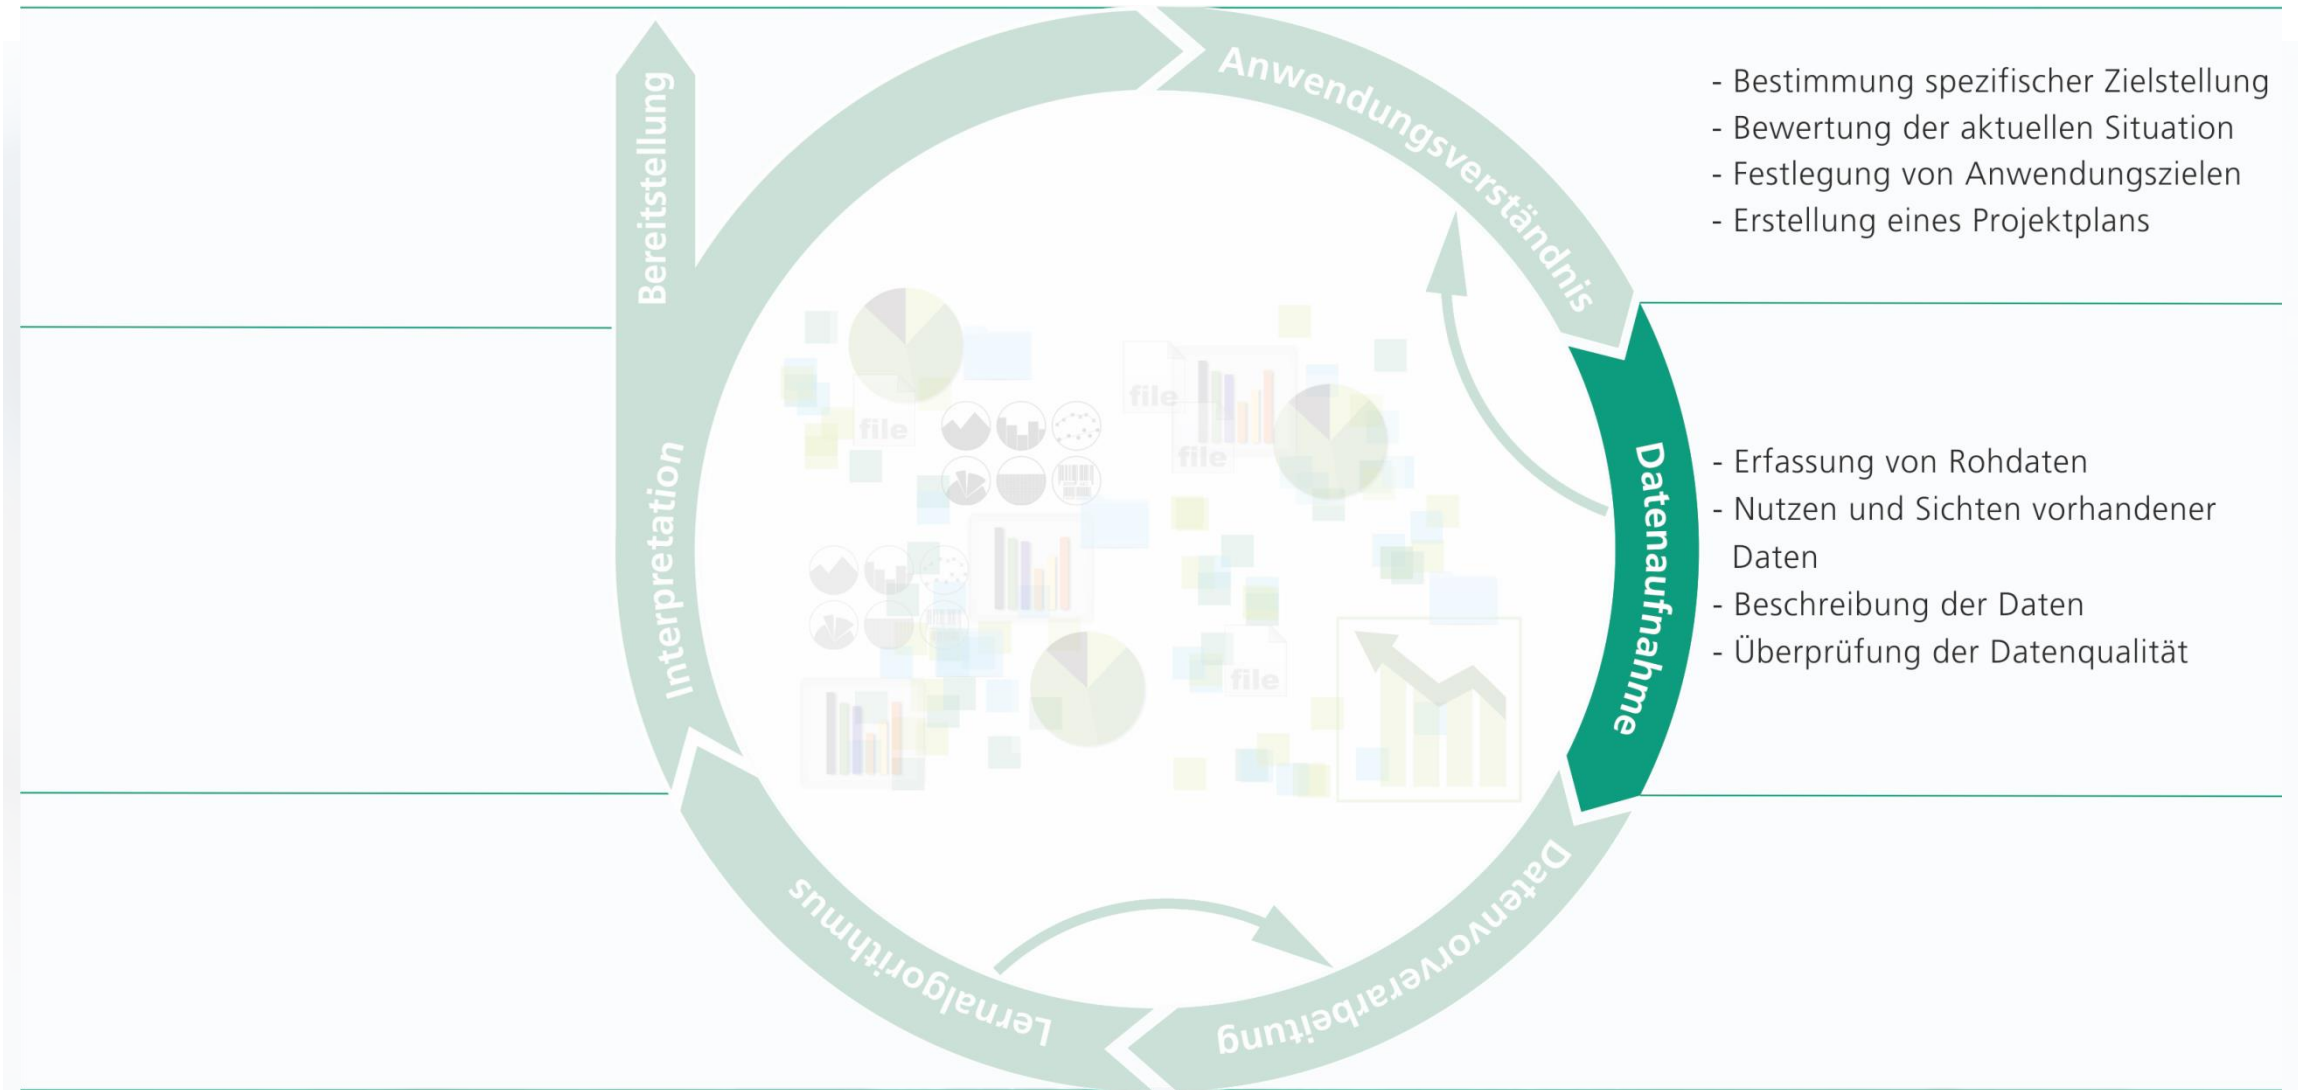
Bereitstellung

Anwendungsverständnis

- Bestimmung spezifischer Zielstellung
- Bewertung der aktuellen Situation
- Festlegung von Anwendungszielen
- Erstellung eines Projektplans

Interpretation

file

file

file

file

Datenaufnahme

- Erfassung von Rohdaten
- Nutzen und Sichten vorhandener Daten
- Beschreibung der Daten
- Überprüfung der Datenqualität

Lernalgorithmus

Datenvorverarbeitung